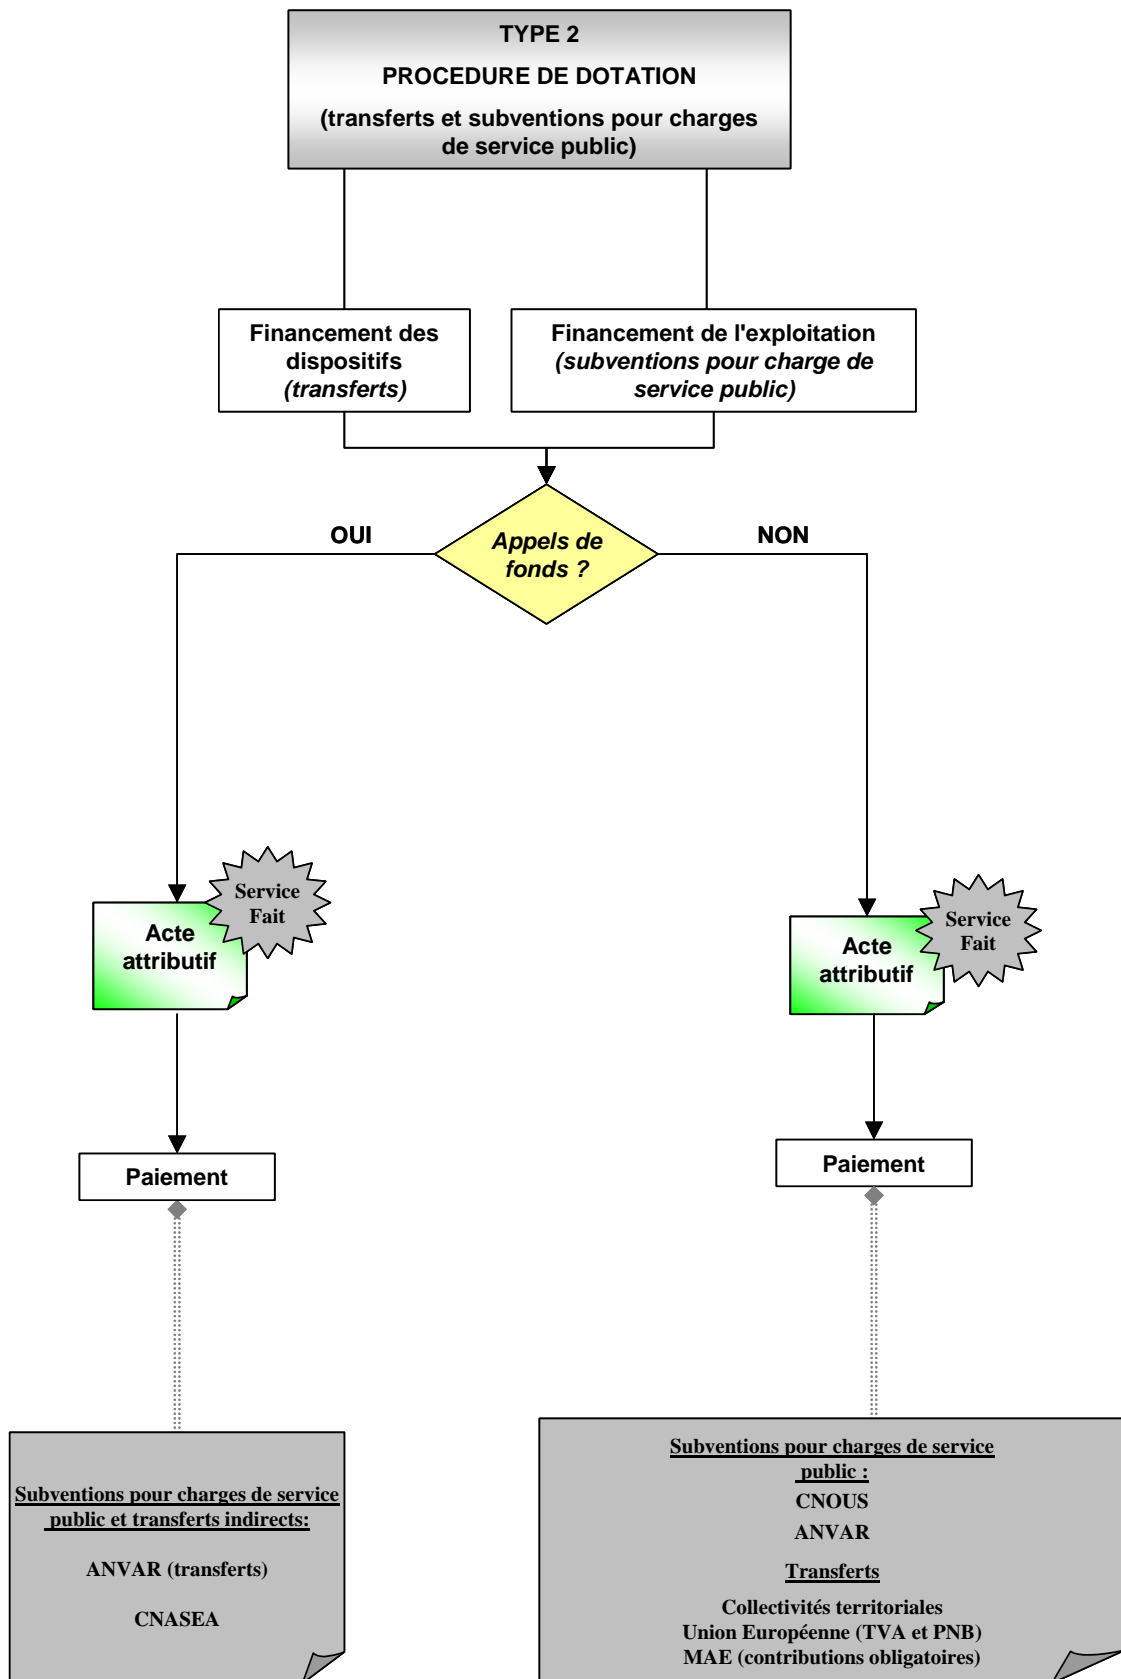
TYPE 2

PROCEDURE DE DOTATION

(transferts et subventions pour charges de service public)

Financement des dispositifs
*(transferts)*

Financement de l'exploitation
*(subventions pour charge de service public)*

OUI

Appels de fonds ?

NON

Service Fait

Acte attributif

Service Fait

Acte attributif

Paiement

Paiement

Subventions pour charges de service public et transferts indirects:

ANVAR (transferts)

CNASEA

Subventions pour charges de service public :

CNOUS

ANVAR

Transferts

Collectivités territoriales
Union Européenne (TVA et PNB)
MAE (contributions obligatoires)